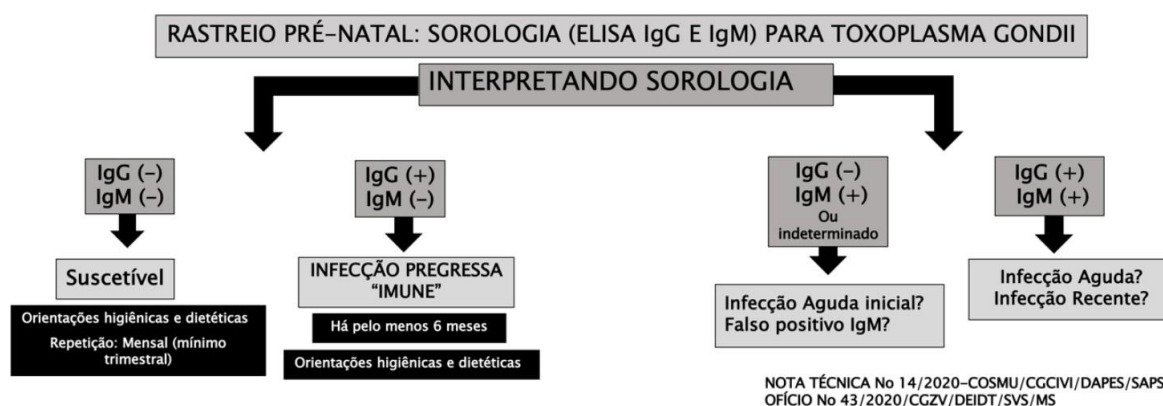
RASTREIO PRÉ-NATAL: SOROLOGIA (ELISA IgG E IgM) PARA TOXOPLASMA GONDII

INTERPRETANDO SOROLOGIA

IgG (–)
IgM (–)

Suscetível

Orientações higiênicas e dietéticas
Repetição: Mensal (mínimo trimestral)

IgG (+)
IgM (–)

INFECÇÃO PREGRESSA "IMUNE"

Há pelo menos 6 meses

Orientações higiênicas e dietéticas

IgG (–)
IgM (+)
Ou indeterminado

Infecção Aguda inicial?
Falso positivo IgM?

IgG (+)
IgM (+)

Infecção Aguda?
Infecção Recente?

NOTA TÉCNICA No 14/2020-COSMU/CGCIVI/DAPES/SAPS
OFÍCIO No 43/2020/CGZV/DEIDT/SVS/MS